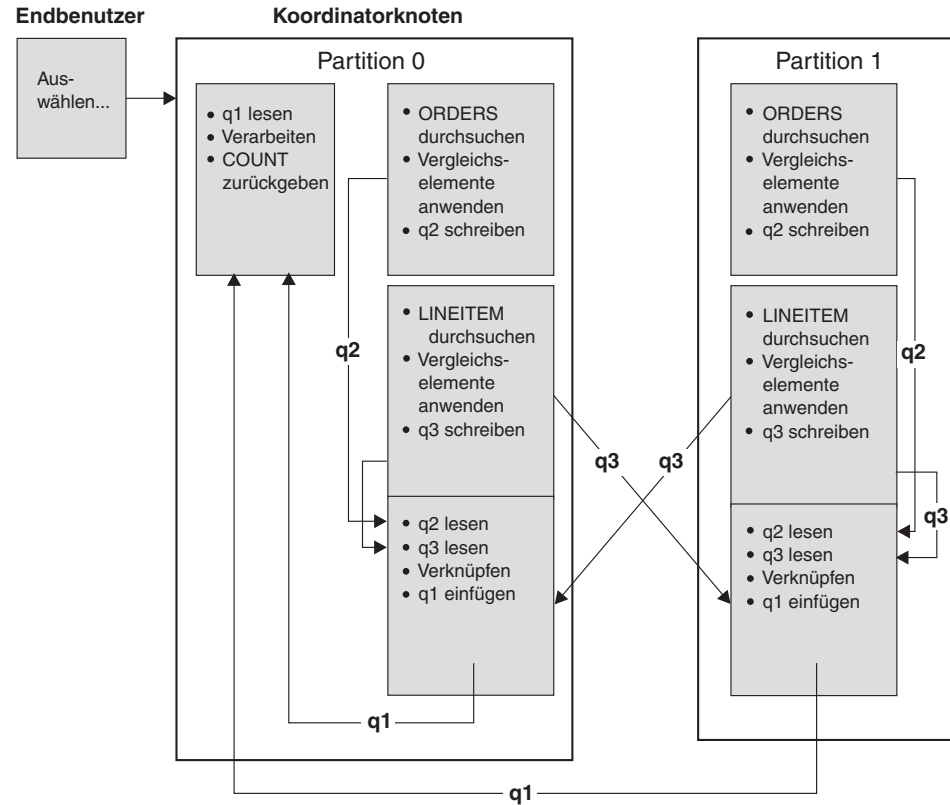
Endbenutzer

Koordinatorknoten

Auswählen...

Partition 0

• q1 lesen
• Verarbeiten
• COUNT zurückgeben

• ORDERS durchsuchen
• Vergleichselemente anwenden
• q2 schreiben

• LINEITEM durchsuchen
• Vergleichselemente anwenden
• q3 schreiben

• q2 lesen
• q3 lesen
• Verknüpfen
• q1 einfügen

q2

q1

q3

q3

Partition 1

• ORDERS durchsuchen
• Vergleichselemente anwenden
• q2 schreiben

• LINEITEM durchsuchen
• Vergleichselemente anwenden
• q3 schreiben

• q2 lesen
• q3 lesen
• Verknüpfen
• q1 einfügen

q2

q3

q1